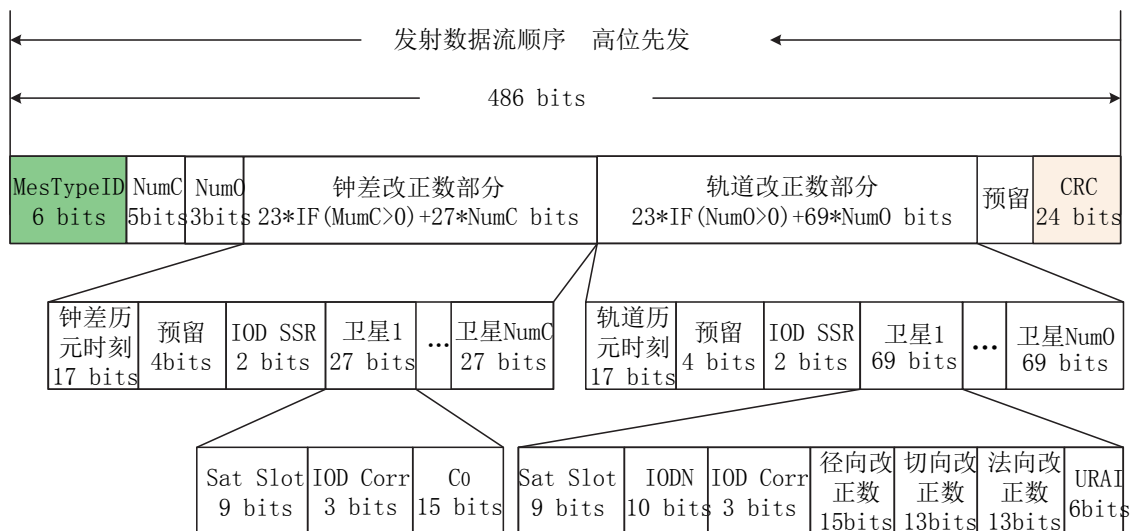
发射数据流顺序 高位先发

486 bits

| MesTypeID 6 bits | NumC 5bits | NumO 3bits | 钟差改正数部分 23*IF(MumC>0)+27*NumC bits | 轨道改正数部分 23*IF(NumO>0)+69*NumO bits | 预留 | CRC 24 bits |
|---|---|---|---|---|---|---|

| 钟差历元时刻 17 bits | 预留 4bits | IOD SSR 2 bits | 卫星1 27 bits | … | 卫星NumC 27 bits |
|---|---|---|---|---|---|

| 轨道历元时刻 17 bits | 预留 4 bits | IOD SSR 2 bits | 卫星1 69 bits | … | 卫星NumO 69 bits |
|---|---|---|---|---|---|

| Sat Slot 9 bits | IOD Corr 3 bits | C0 15 bits |
|---|---|---|

| Sat Slot 9 bits | IODN 10 bits | IOD Corr 3 bits | 径向改正数 15bits | 切向改正数 13bits | 法向改正数 13bits | URAI 6bits |
|---|---|---|---|---|---|---|